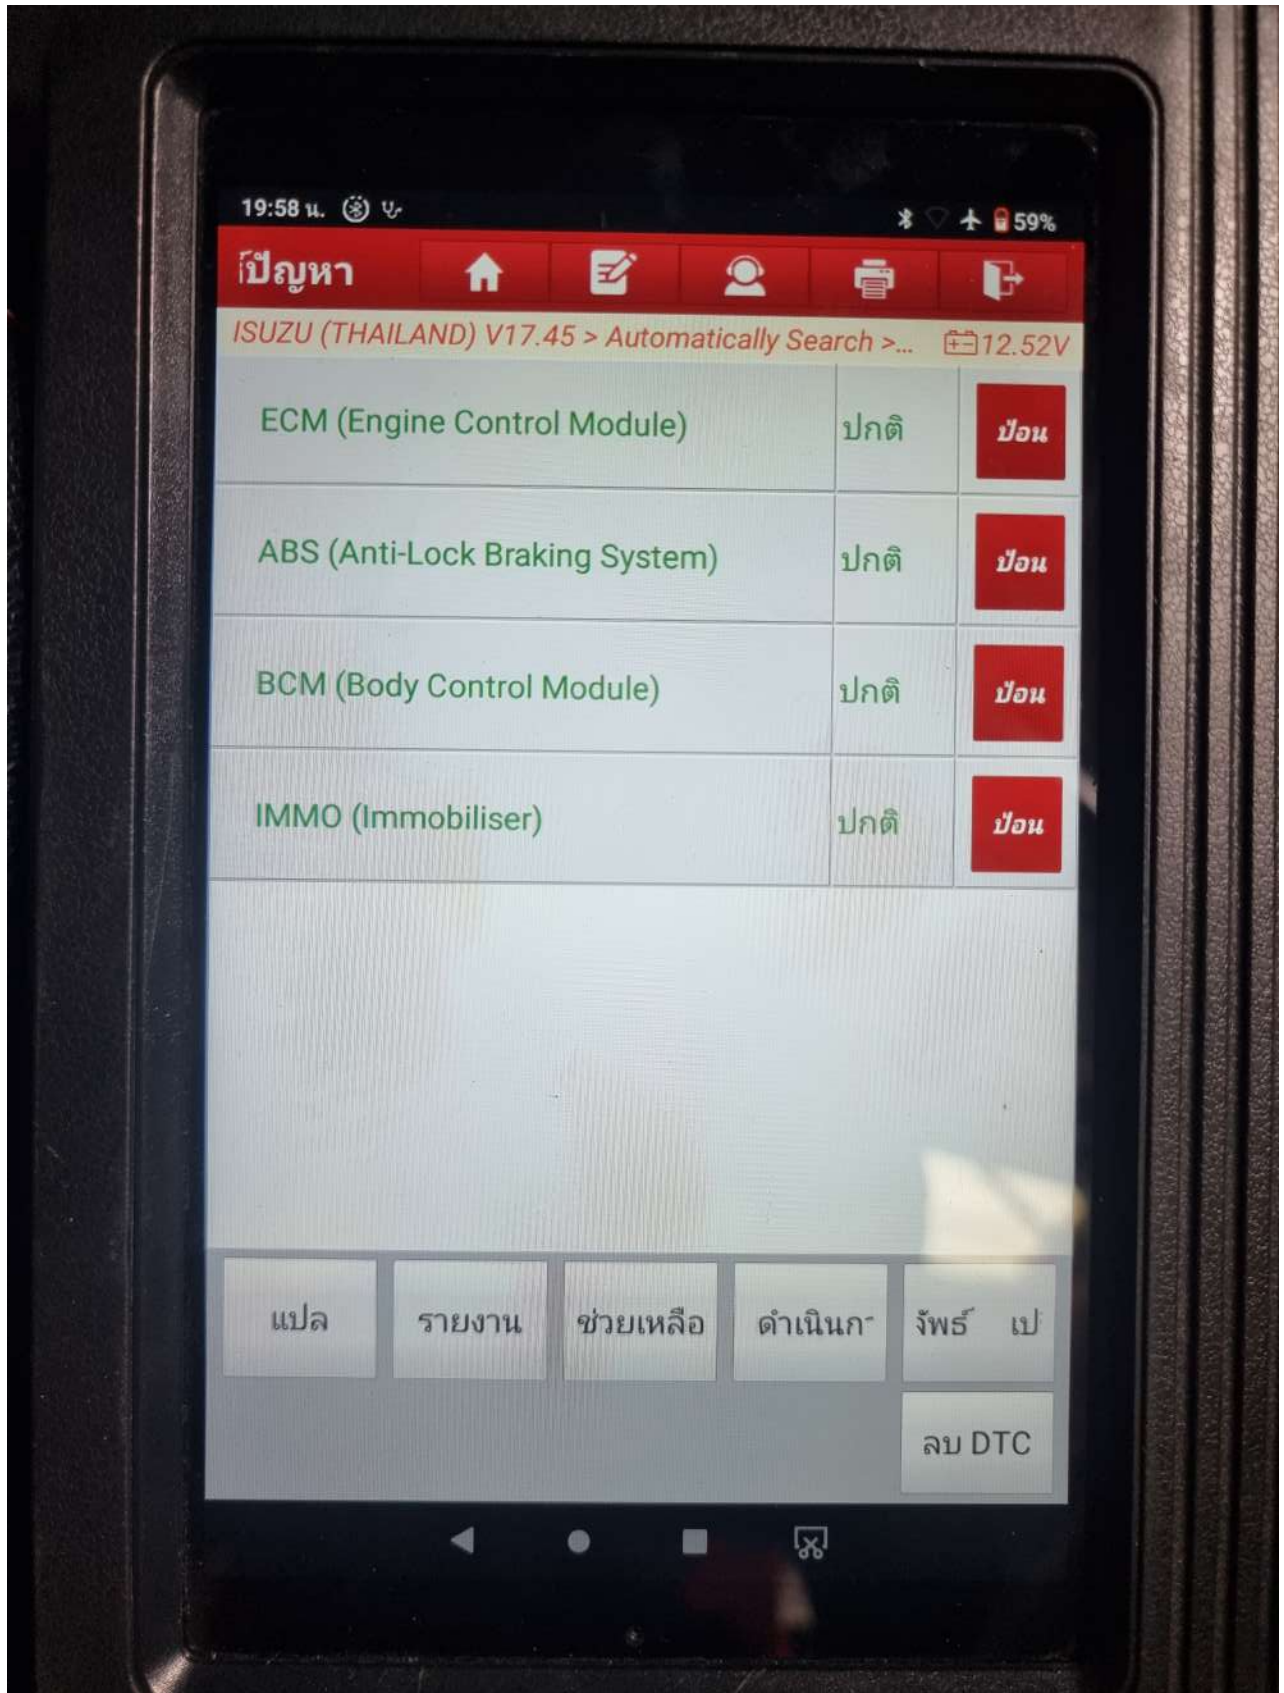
19:58 น.

59%

ปัญหา

ISUZU (THAILAND) V17.45 > Automatically Search >... 12.52V

| | | |
|---|---|---|
| ECM (Engine Control Module) | ปกติ | ป้อน |
| ABS (Anti-Lock Braking System) | ปกติ | ป้อน |
| BCM (Body Control Module) | ปกติ | ป้อน |
| IMMO (Immobiliser) | ปกติ | ป้อน |

แปล

รายงาน

ช่วยเหลือ

ดำเนินก-

จัพธ์ เป

ลบ DTC